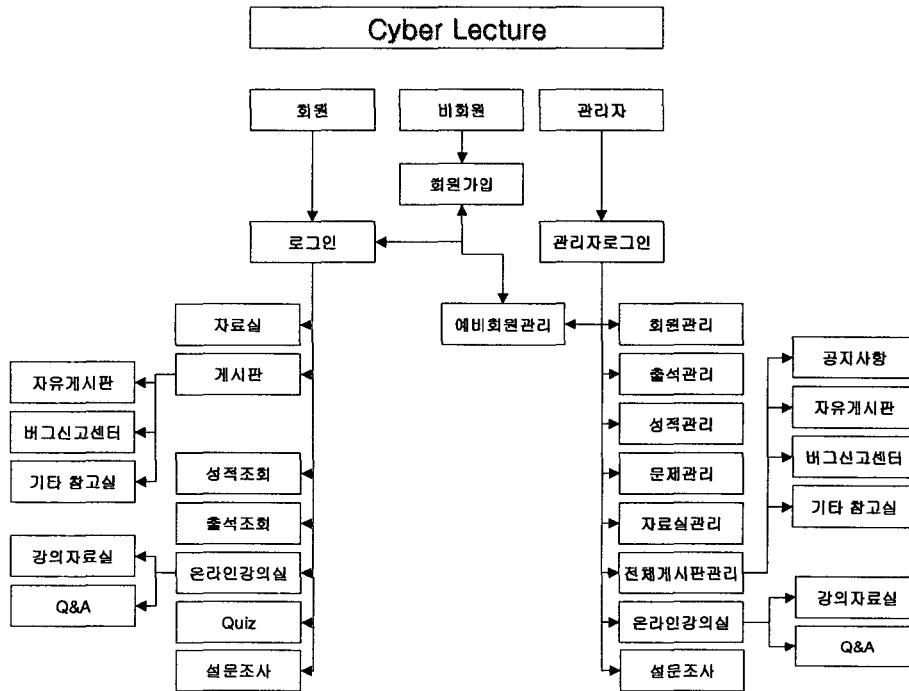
Cyber Lecture

회원

비회원

관리자

회원가입

로그인

관리자로그인

예비회원관리

자료실

게시판

자유게시판

버그신고센터

기타 참고실

성적조회

출석조회

강의자료실

온라인강의실

Q&A

Quiz

설문조사

회원관리

출석관리

성적관리

문제관리

자료실관리

전체게시판관리

온라인강의실

설문조사

공지사항

자유게시판

버그신고센터

기타 참고실

강의자료실

Q&A